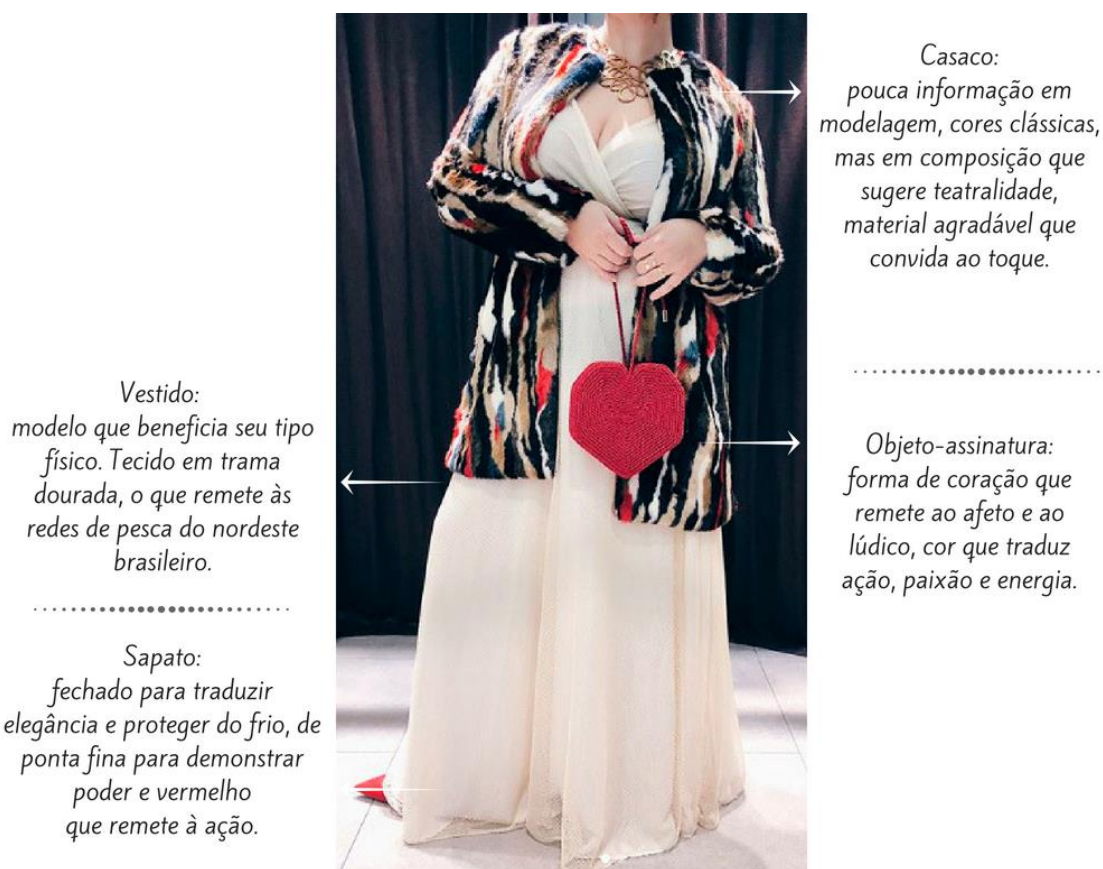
Casaco:
pouca informação em modelagem, cores clássicas, mas em composição que sugere teatralidade, material agradável que convida ao toque.

Vestido:
modelo que beneficia seu tipo físico. Tecido em trama dourada, o que remete às redes de pesca do nordeste brasileiro.

Objeto-assinatura:
forma de coração que remete ao afeto e ao lúdico, cor que traduz ação, paixão e energia.

Sapato:
fechado para traduzir elegância e proteger do frio, de ponta fina para demonstrar poder e vermelho que remete à ação.